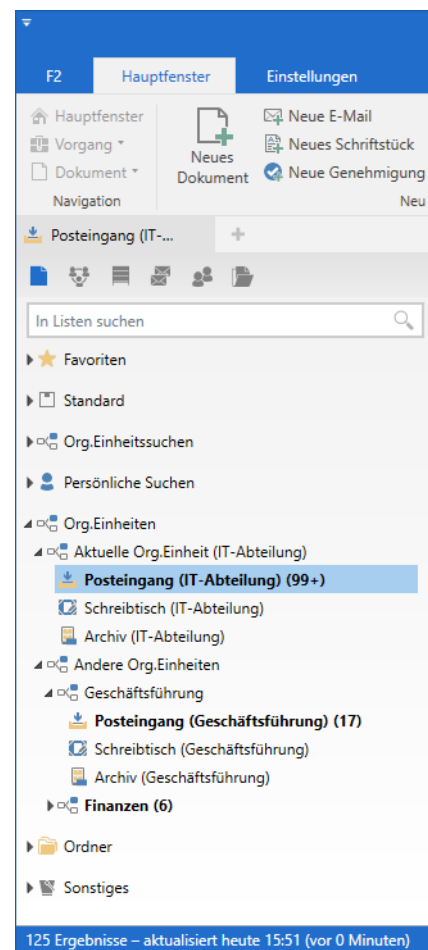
F2
Hauptfenster
Einstellungen

Hauptfenster
Vorgang
Dokument
Navigation

Neues Dokument

Neue E-Mail
Neues Schriftstück
Neue Genehmigung
Neu

Posteingang (IT-...
+

In Listen suchen

Favoriten
Standard
Org.Einheitssuchen
Persönliche Suchen
Org.Einheiten
Aktuelle Org.Einheit (IT-Abteilung)
**Posteingang (IT-Abteilung) (99+)**
Schreibtisch (IT-Abteilung)
Archiv (IT-Abteilung)
Andere Org.Einheiten
Geschäftsführung
**Posteingang (Geschäftsführung) (17)**
Schreibtisch (Geschäftsführung)
Archiv (Geschäftsführung)
**Finanzen (6)**
Ordner
Sonstiges

125 Ergebnisse – aktualisiert heute 15:51 (vor 0 Minuten)